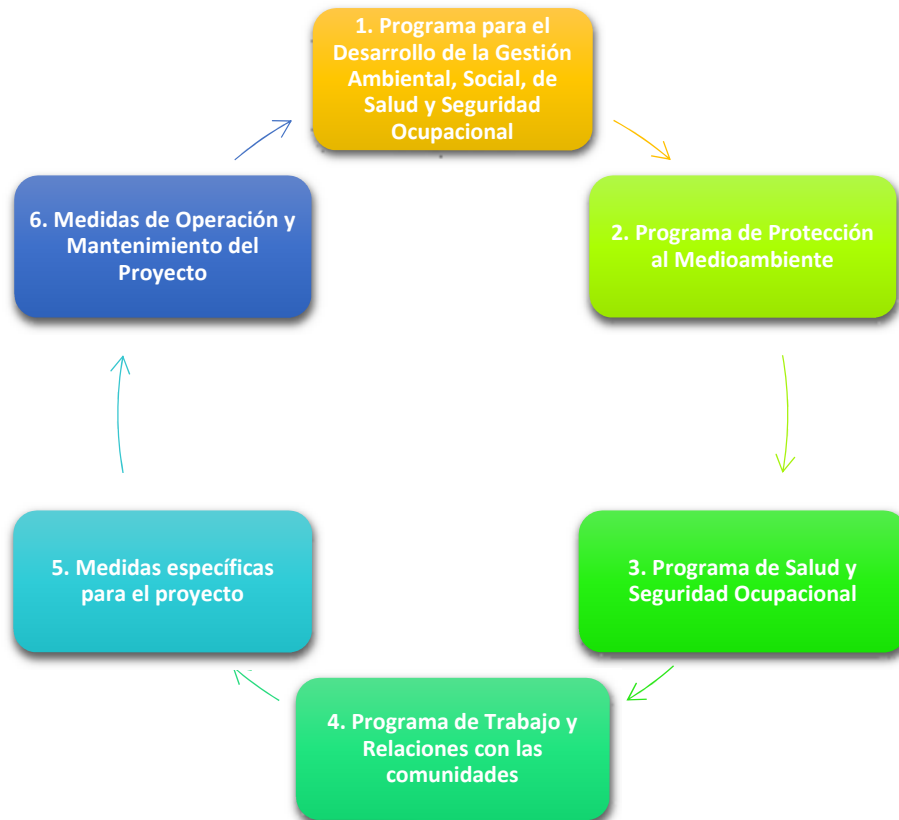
1. Programa para el Desarrollo de la Gestión Ambiental, Social, de Salud y Seguridad Ocupacional

2. Programa de Protección al Medioambiente

3. Programa de Salud y Seguridad Ocupacional

4. Programa de Trabajo y Relaciones con las comunidades

5. Medidas específicas para el proyecto

6. Medidas de Operación y Mantenimiento del Proyecto